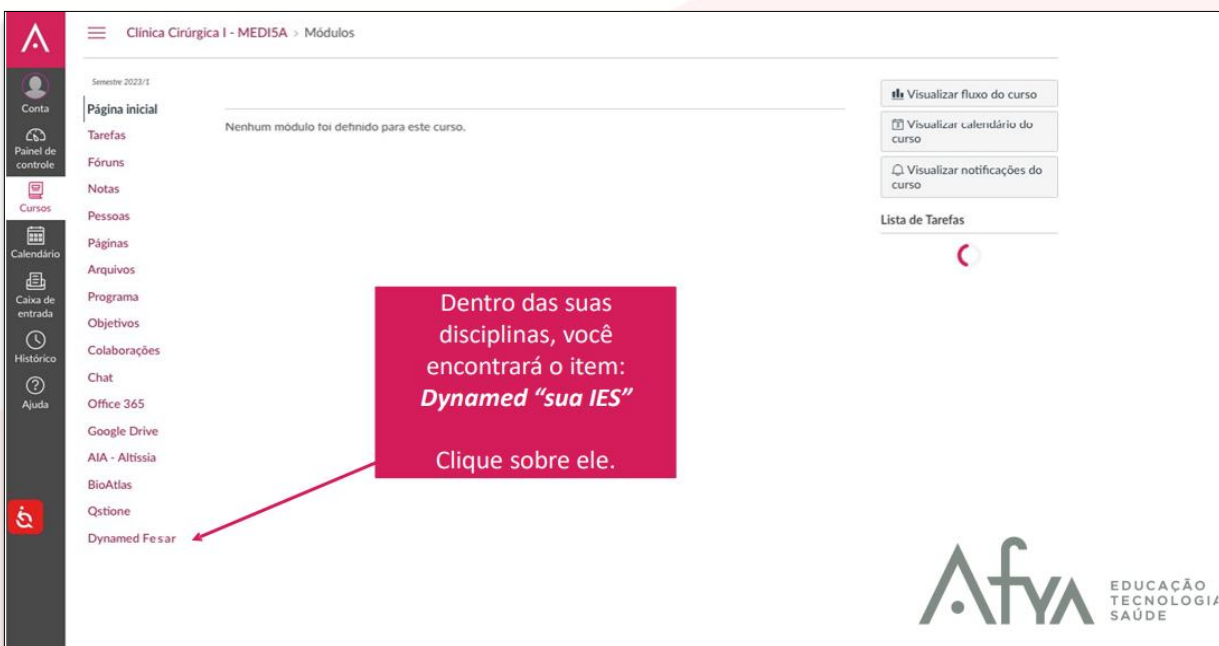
Conta
Painel de controle
Cursos
Calendário
Caixa de entrada
Histórico
Ajuda

Clínica Cirúrgica I - MEDI5A > Módulos

Semestre 2023/1
Página inicial
Tarefas
Fóruns
Notas
Pessoas
Páginas
Arquivos
Programa
Objetivos
Colaborações
Chat
Office 365
Google Drive
AIA - Altíssia
BioAtlas
Qstione
Dynamed Fesar

Nenhum módulo foi definido para este curso.

Visualizar fluxo do curso
Visualizar calendário do curso
Visualizar notificações do curso
Lista de Tarefas

Dentro das suas disciplinas, você encontrará o item: ***Dynamed "sua IES"***

Clique sobre ele.

Afya EDUCAÇÃO TECNOLOGIA SAÚDE